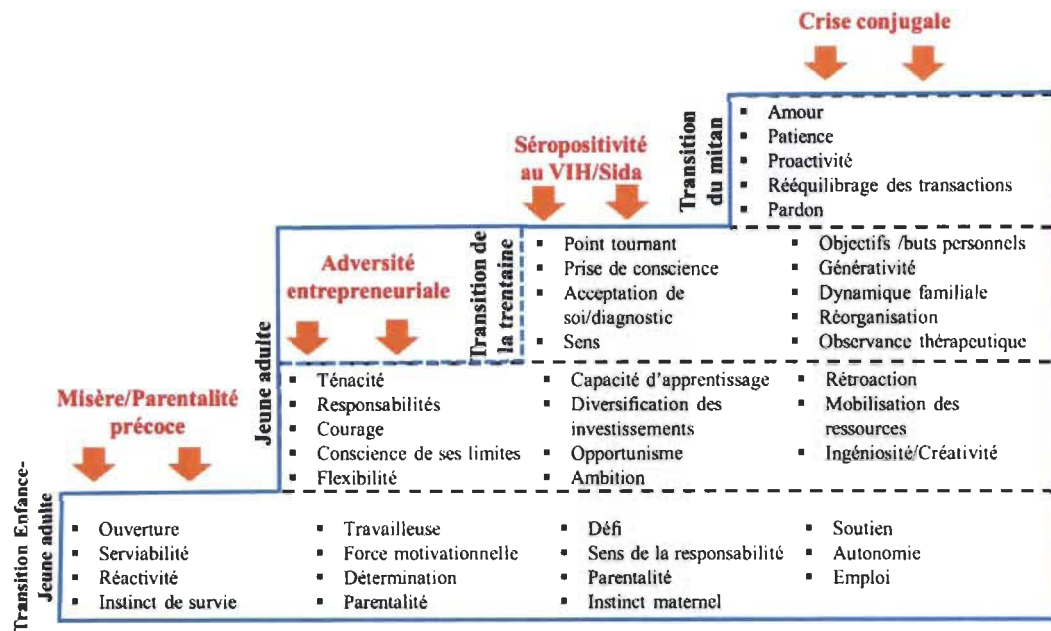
Crise conjugale

Transition du mitan

- Amour
- Patience
- Proactivité
- Rééquilibrage des transactions
- Pardon

Séropositivité au VIH/Sida

Transition de la trentaine

- Point tournant
- Prise de conscience
- Acceptation de soi/diagnostic
- Sens

- Objectifs /buts personnels
- Générativité
- Dynamique familiale
- Réorganisation
- Observance thérapeutique

Adversité entrepreneuriale

Jeune adulte

- Ténacité
- Responsabilités
- Courage
- Conscience de ses limites
- Flexibilité

- Capacité d'apprentissage
- Diversification des investissements
- Opportunisme
- Ambition

- Rétroaction
- Mobilisation des ressources
- Ingéniosité/Créativité

Misère/Parentalité précoce

Transition Enfance-Jeune adulte

- Ouverture
- Serviabilité
- Réactivité
- Instinct de survie

- Travailleuse
- Force motivationnelle
- Détermination
- Parentalité

- Défi
- Sens de la responsabilité
- Parentalité
- Instinct maternel

- Soutien
- Autonomie
- Emploi